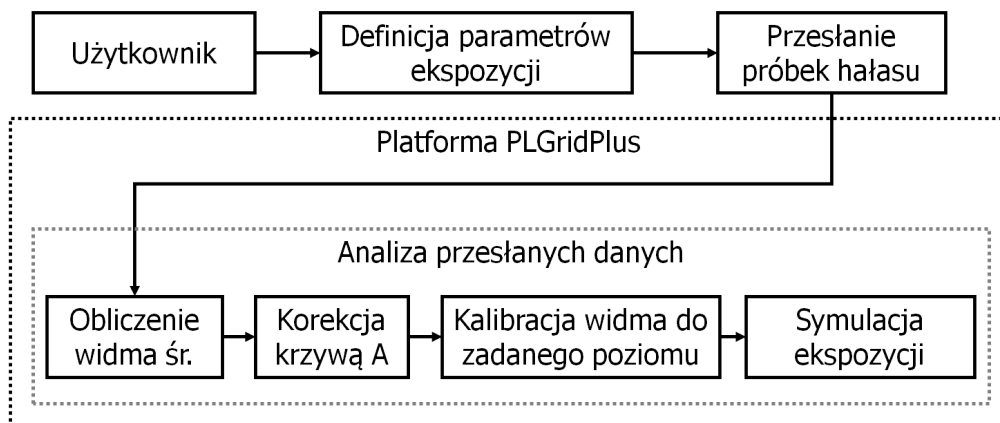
Użytkownik

Definicja parametrów ekspozycji

Przesłanie próbek hałasu

Platforma PLGridPlus

Analiza przesłanych danych

Obliczenie widma śr.

Korekcja krzywą A

Kalibracja widma do zadanego poziomu

Symulacja ekspozycji